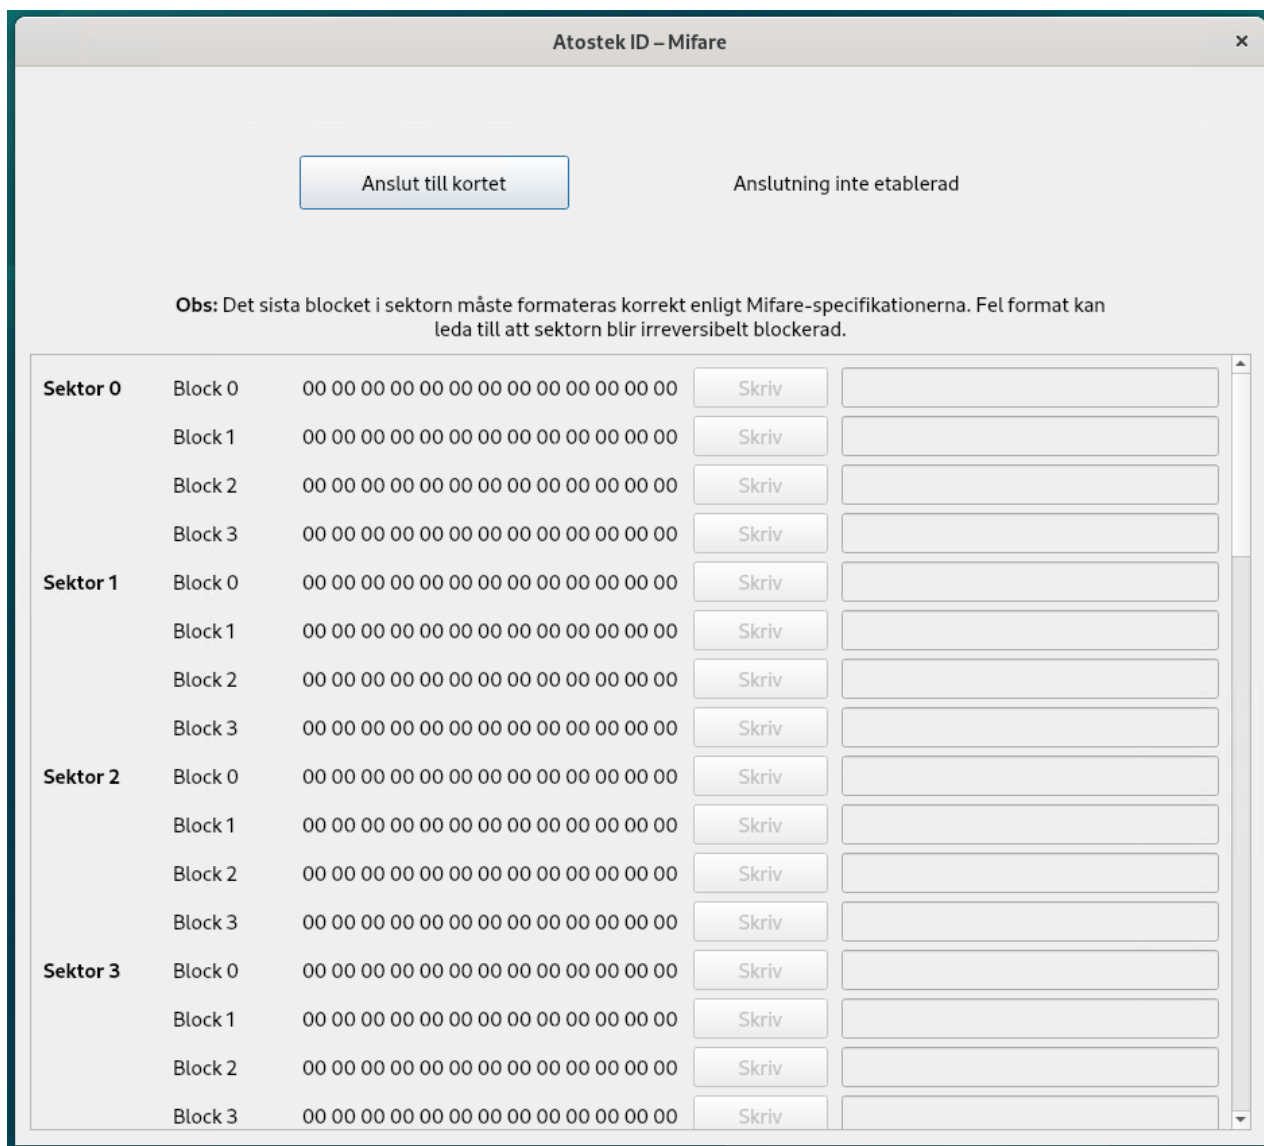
Atostek ID – Mifare
×

Anslut till kortet

Anslutning inte etablerad

**Obs:** Det sista blocket i sektorn måste formateras korrekt enligt Mifare-specifikationerna. Fel format kan leda till att sektorn blir irreversibelt blockerad.

| | | | |
|---|---|---|---|
| **Sektor 0** | Block 0 | 00 00 00 00 00 00 00 00 00 00 00 00 00 00 00 00 | Skriv |
| | Block 1 | 00 00 00 00 00 00 00 00 00 00 00 00 00 00 00 00 | Skriv |
| | Block 2 | 00 00 00 00 00 00 00 00 00 00 00 00 00 00 00 00 | Skriv |
| | Block 3 | 00 00 00 00 00 00 00 00 00 00 00 00 00 00 00 00 | Skriv |
| **Sektor 1** | Block 0 | 00 00 00 00 00 00 00 00 00 00 00 00 00 00 00 00 | Skriv |
| | Block 1 | 00 00 00 00 00 00 00 00 00 00 00 00 00 00 00 00 | Skriv |
| | Block 2 | 00 00 00 00 00 00 00 00 00 00 00 00 00 00 00 00 | Skriv |
| | Block 3 | 00 00 00 00 00 00 00 00 00 00 00 00 00 00 00 00 | Skriv |
| **Sektor 2** | Block 0 | 00 00 00 00 00 00 00 00 00 00 00 00 00 00 00 00 | Skriv |
| | Block 1 | 00 00 00 00 00 00 00 00 00 00 00 00 00 00 00 00 | Skriv |
| | Block 2 | 00 00 00 00 00 00 00 00 00 00 00 00 00 00 00 00 | Skriv |
| | Block 3 | 00 00 00 00 00 00 00 00 00 00 00 00 00 00 00 00 | Skriv |
| **Sektor 3** | Block 0 | 00 00 00 00 00 00 00 00 00 00 00 00 00 00 00 00 | Skriv |
| | Block 1 | 00 00 00 00 00 00 00 00 00 00 00 00 00 00 00 00 | Skriv |
| | Block 2 | 00 00 00 00 00 00 00 00 00 00 00 00 00 00 00 00 | Skriv |
| | Block 3 | 00 00 00 00 00 00 00 00 00 00 00 00 00 00 00 00 | Skriv |